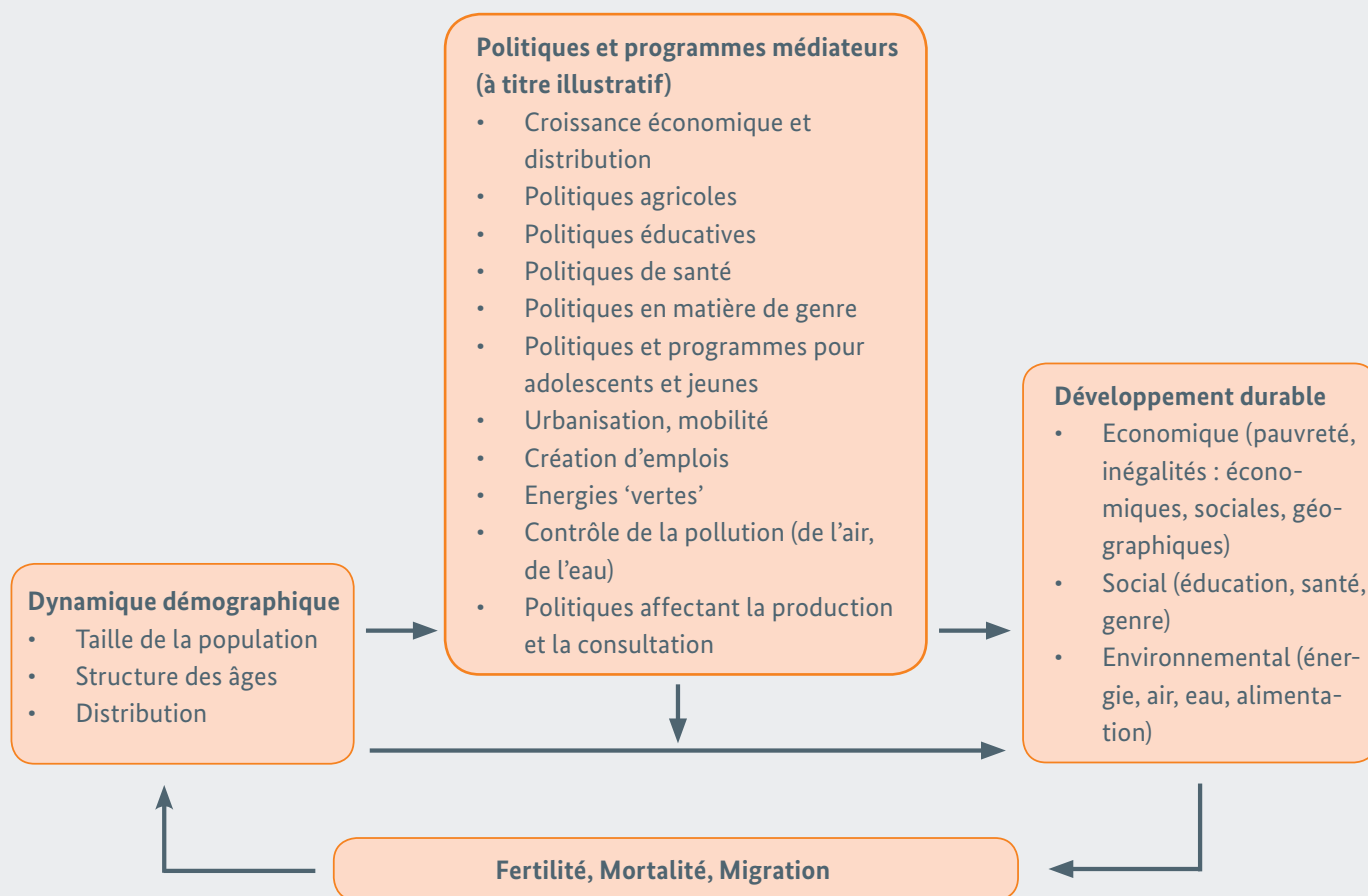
**Politiques et programmes médiateurs (à titre illustratif)**
- Croissance économique et distribution
- Politiques agricoles
- Politiques éducatives
- Politiques de santé
- Politiques en matière de genre
- Politiques et programmes pour adolescents et jeunes
- Urbanisation, mobilité
- Création d'emplois
- Energies 'vertes'
- Contrôle de la pollution (de l'air, de l'eau)
- Politiques affectant la production et la consultation

**Dynamique démographique**
- Taille de la population
- Structure des âges
- Distribution

**Développement durable**
- Economique (pauvreté, inégalités : économiques, sociales, géographiques)
- Social (éducation, santé, genre)
- Environnemental (énergie, air, eau, alimentation)

**Fertilité, Mortalité, Migration**